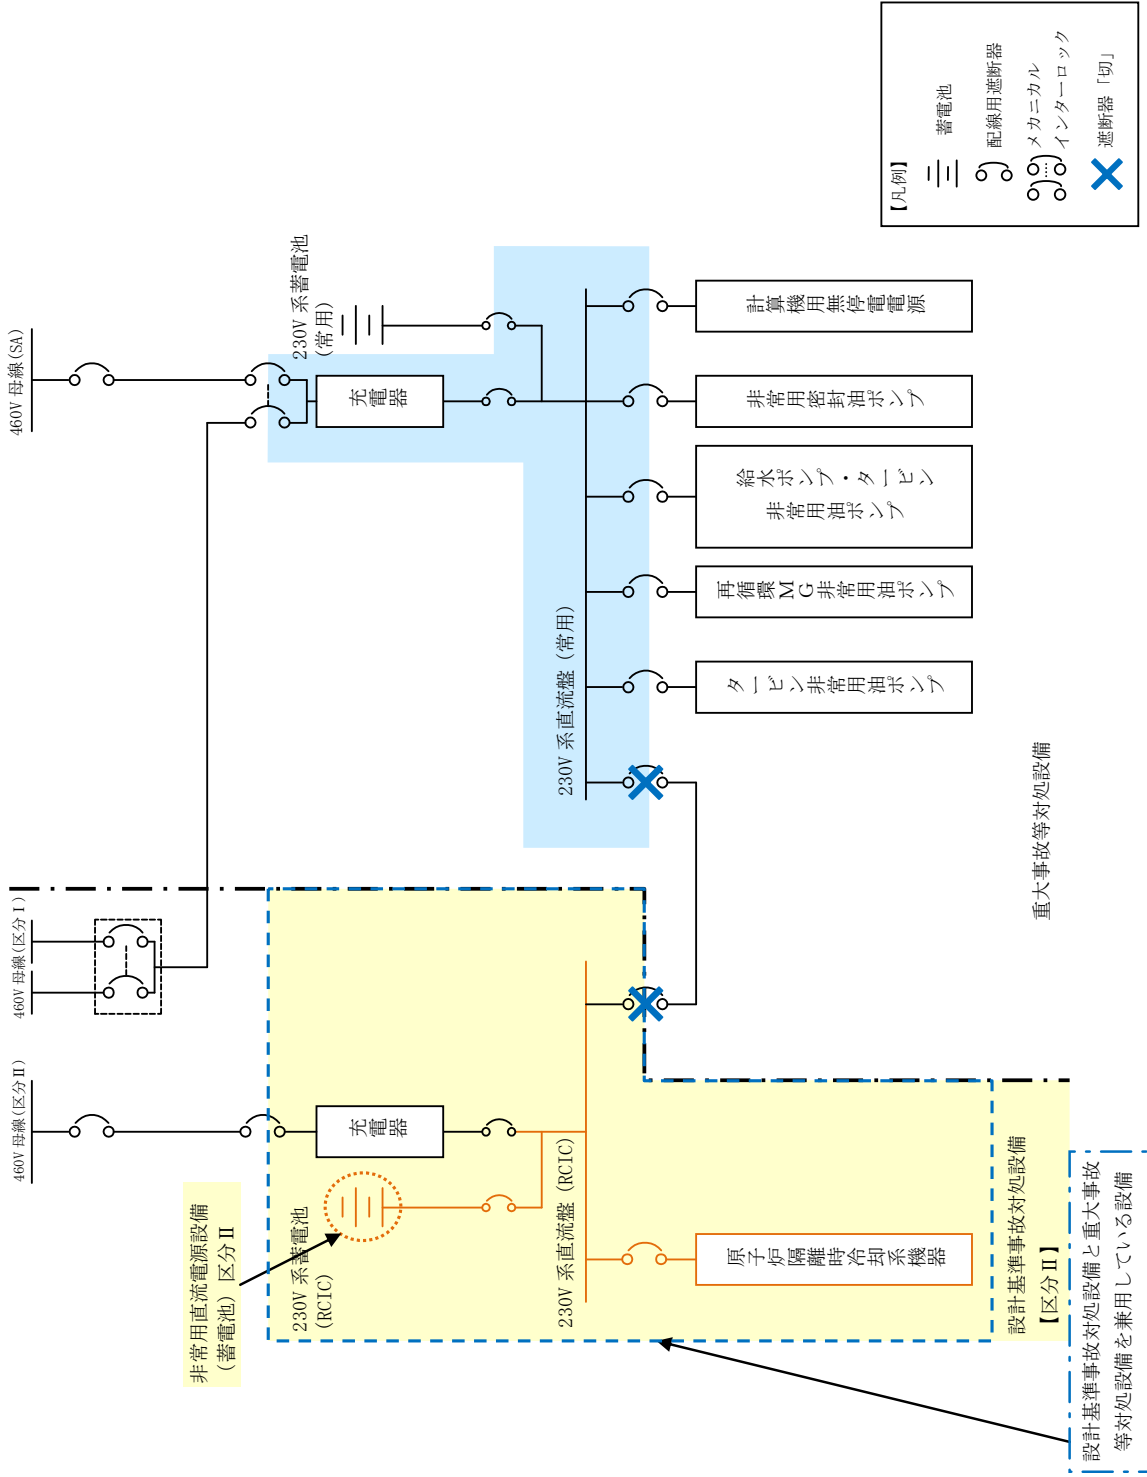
【凡例】
蓄電池
配線用遮断器
メカニカルインターロック
遮断器「切」

460V 母線(SA)

230V 系蓄電池（常用）

充電器

計算機用無停電電源

非常用密封油ポンプ

給水ポンプ・タービン非常用油ポンプ

再循環MG非常用油ポンプ

タービン非常用油ポンプ

230V 系直流盤（常用）

重大事故等対処設備

460V 母線(区分Ⅰ)

460V 母線(区分Ⅱ)

充電器

230V 系蓄電池（RCIC）

230V 系直流盤（RCIC）

原子炉隔離時冷却系機器

非常用直流電源設備（蓄電池）区分Ⅱ

設計基準事故対処設備【区分Ⅱ】

設計基準事故対処設備と重大事故等対処設備を兼用している設備